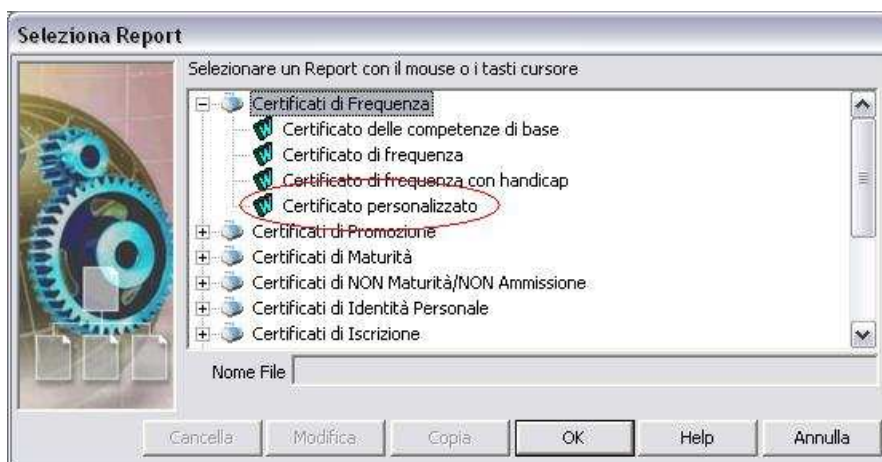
Seleziona Report

Selezionare un Report con il mouse o i tasti cursore

Certificati di Frequenza
Certificato delle competenze di base
Certificato di frequenza
Certificato di frequenza con handicap
Certificato personalizzato
Certificati di Promozione
Certificati di Maturità
Certificati di NON Maturità/NON Ammissione
Certificati di Identità Personale
Certificati di Iscrizione

Nome File

Cancella
Modifica
Copia
OK
Help
Annulla